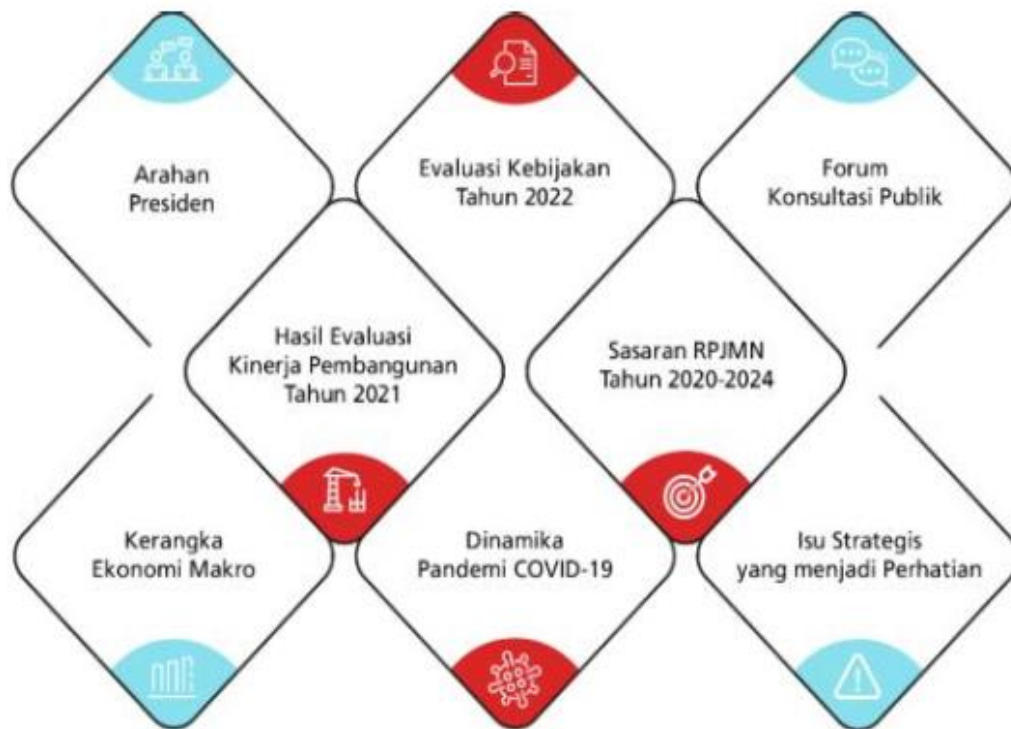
Arahan Presiden

Evaluasi Kebijakan Tahun 2022

Forum Konsultasi Publik

Hasil Evaluasi Kinerja Pembangunan Tahun 2021

Sasaran RPJMN Tahun 2020-2024

Kerangka Ekonomi Makro

Dinamika Pandemi COVID-19

Isu Strategis yang menjadi Perhatian